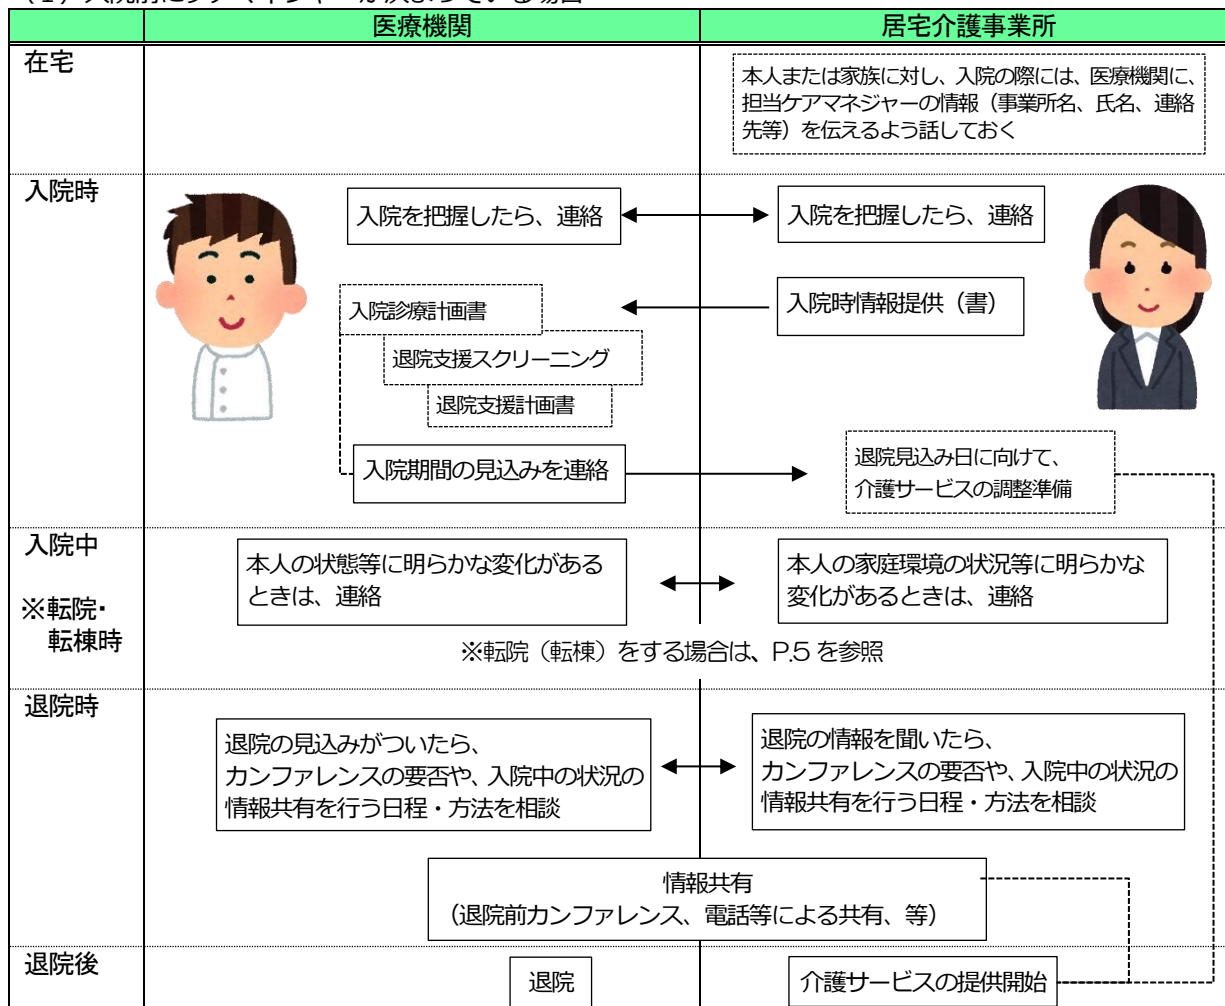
(1) 入院前にケアマネジャーが決まっている場合

| | 医療機関 | 居宅介護事業所 |
|---|---|---|
| 在宅 | | 本人または家族に対し、入院の際には、医療機関に、担当ケアマネジャーの情報（事業所名、氏名、連絡先等）を伝えるよう話しておく |
| 入院時 | 入院を把握したら、連絡<br>入院診療計画書<br>退院支援スクリーニング<br>退院支援計画書<br>入院期間の見込みを連絡 | 入院を把握したら、連絡<br>入院時情報提供（書）<br>退院見込み日に向けて、介護サービスの調整準備 |
| 入院中<br>※転院・転棟時 | 本人の状態等に明らかな変化があるときは、連絡 | 本人の家庭環境の状況等に明らかな変化があるときは、連絡 |
| | ※転院（転棟）をする場合は、P.5 を参照 | |
| 退院時 | 退院の見込みがついたら、カンファレンスの要否や、入院中の状況の情報共有を行う日程・方法を相談 | 退院の情報を聞いたら、カンファレンスの要否や、入院中の状況の情報共有を行う日程・方法を相談 |
| | 情報共有<br>（退院前カンファレンス、電話等による共有、等） | |
| 退院後 | 退院 | 介護サービスの提供開始 |